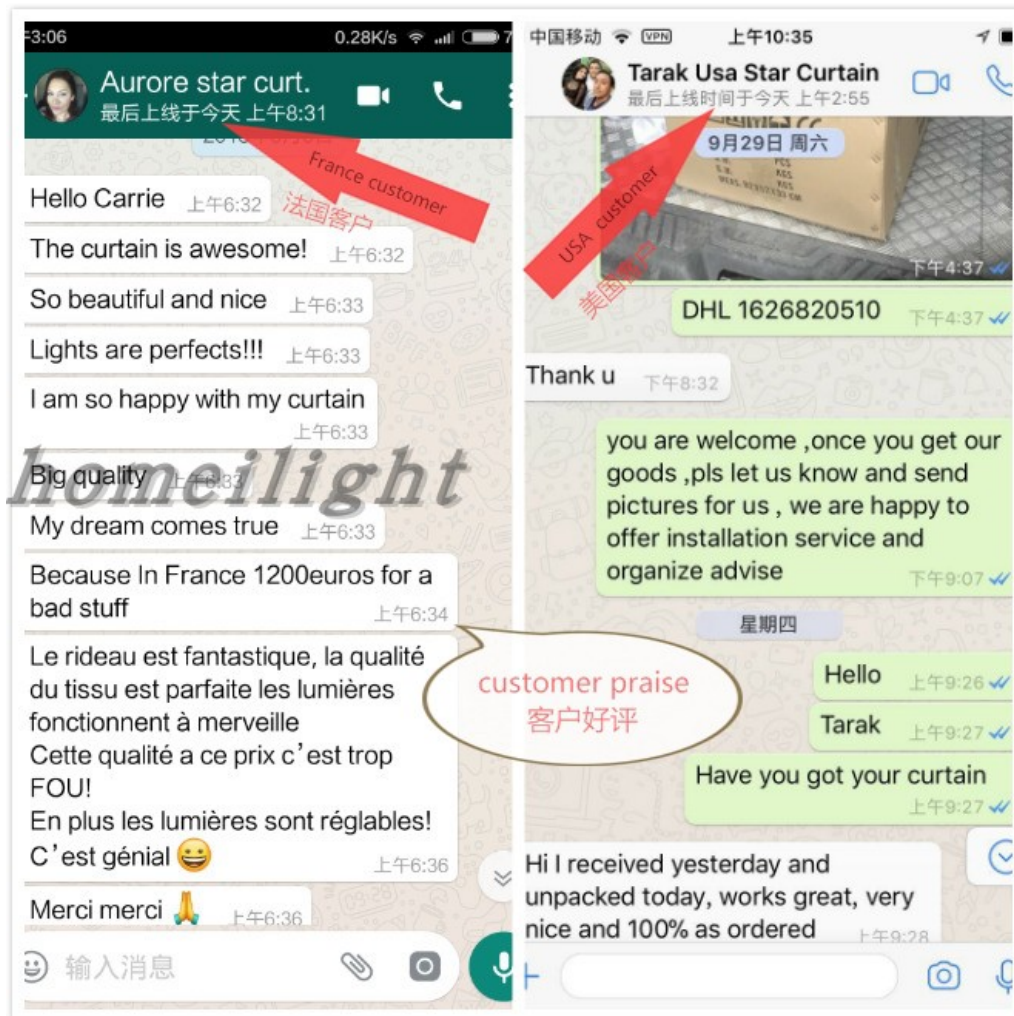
3:06 0.28K/s

Aurore star curt.
最后上线于今天 上午8:31

France customer
法国客户

Hello Carrie 上午6:32

The curtain is awesome! 上午6:32

So beautiful and nice 上午6:33

Lights are perfects!!! 上午6:33

I am so happy with my curtain 上午6:33

Big quality 上午6:33

homeilight

My dream comes true 上午6:33

Because In France 1200euros for a bad stuff 上午6:34

Le rideau est fantastique, la qualité du tissu est parfaite les lumières fonctionnent à merveille
Cette qualité a ce prix c'est trop FOU!
En plus les lumières sont réglables!
C'est génial 😀 上午6:36

Merci merci 🙏 上午6:36

输入消息

customer praise
客户好评

中国移动 VPN 上午10:35

Tarak Usa Star Curtain
最后上线时间于今天 上午2:55

9月29日 周六

USA customer
美国客户

下午4:37

DHL 1626820510 下午4:37

Thank u 下午8:32

you are welcome ,once you get our goods ,pls let us know and send pictures for us , we are happy to offer installation service and organize advise 下午9:07

星期四

Hello 上午9:26

Tarak 上午9:27

Have you got your curtain 上午9:27

Hi I received yesterday and unpacked today, works great, very nice and 100% as ordered 上午9:28